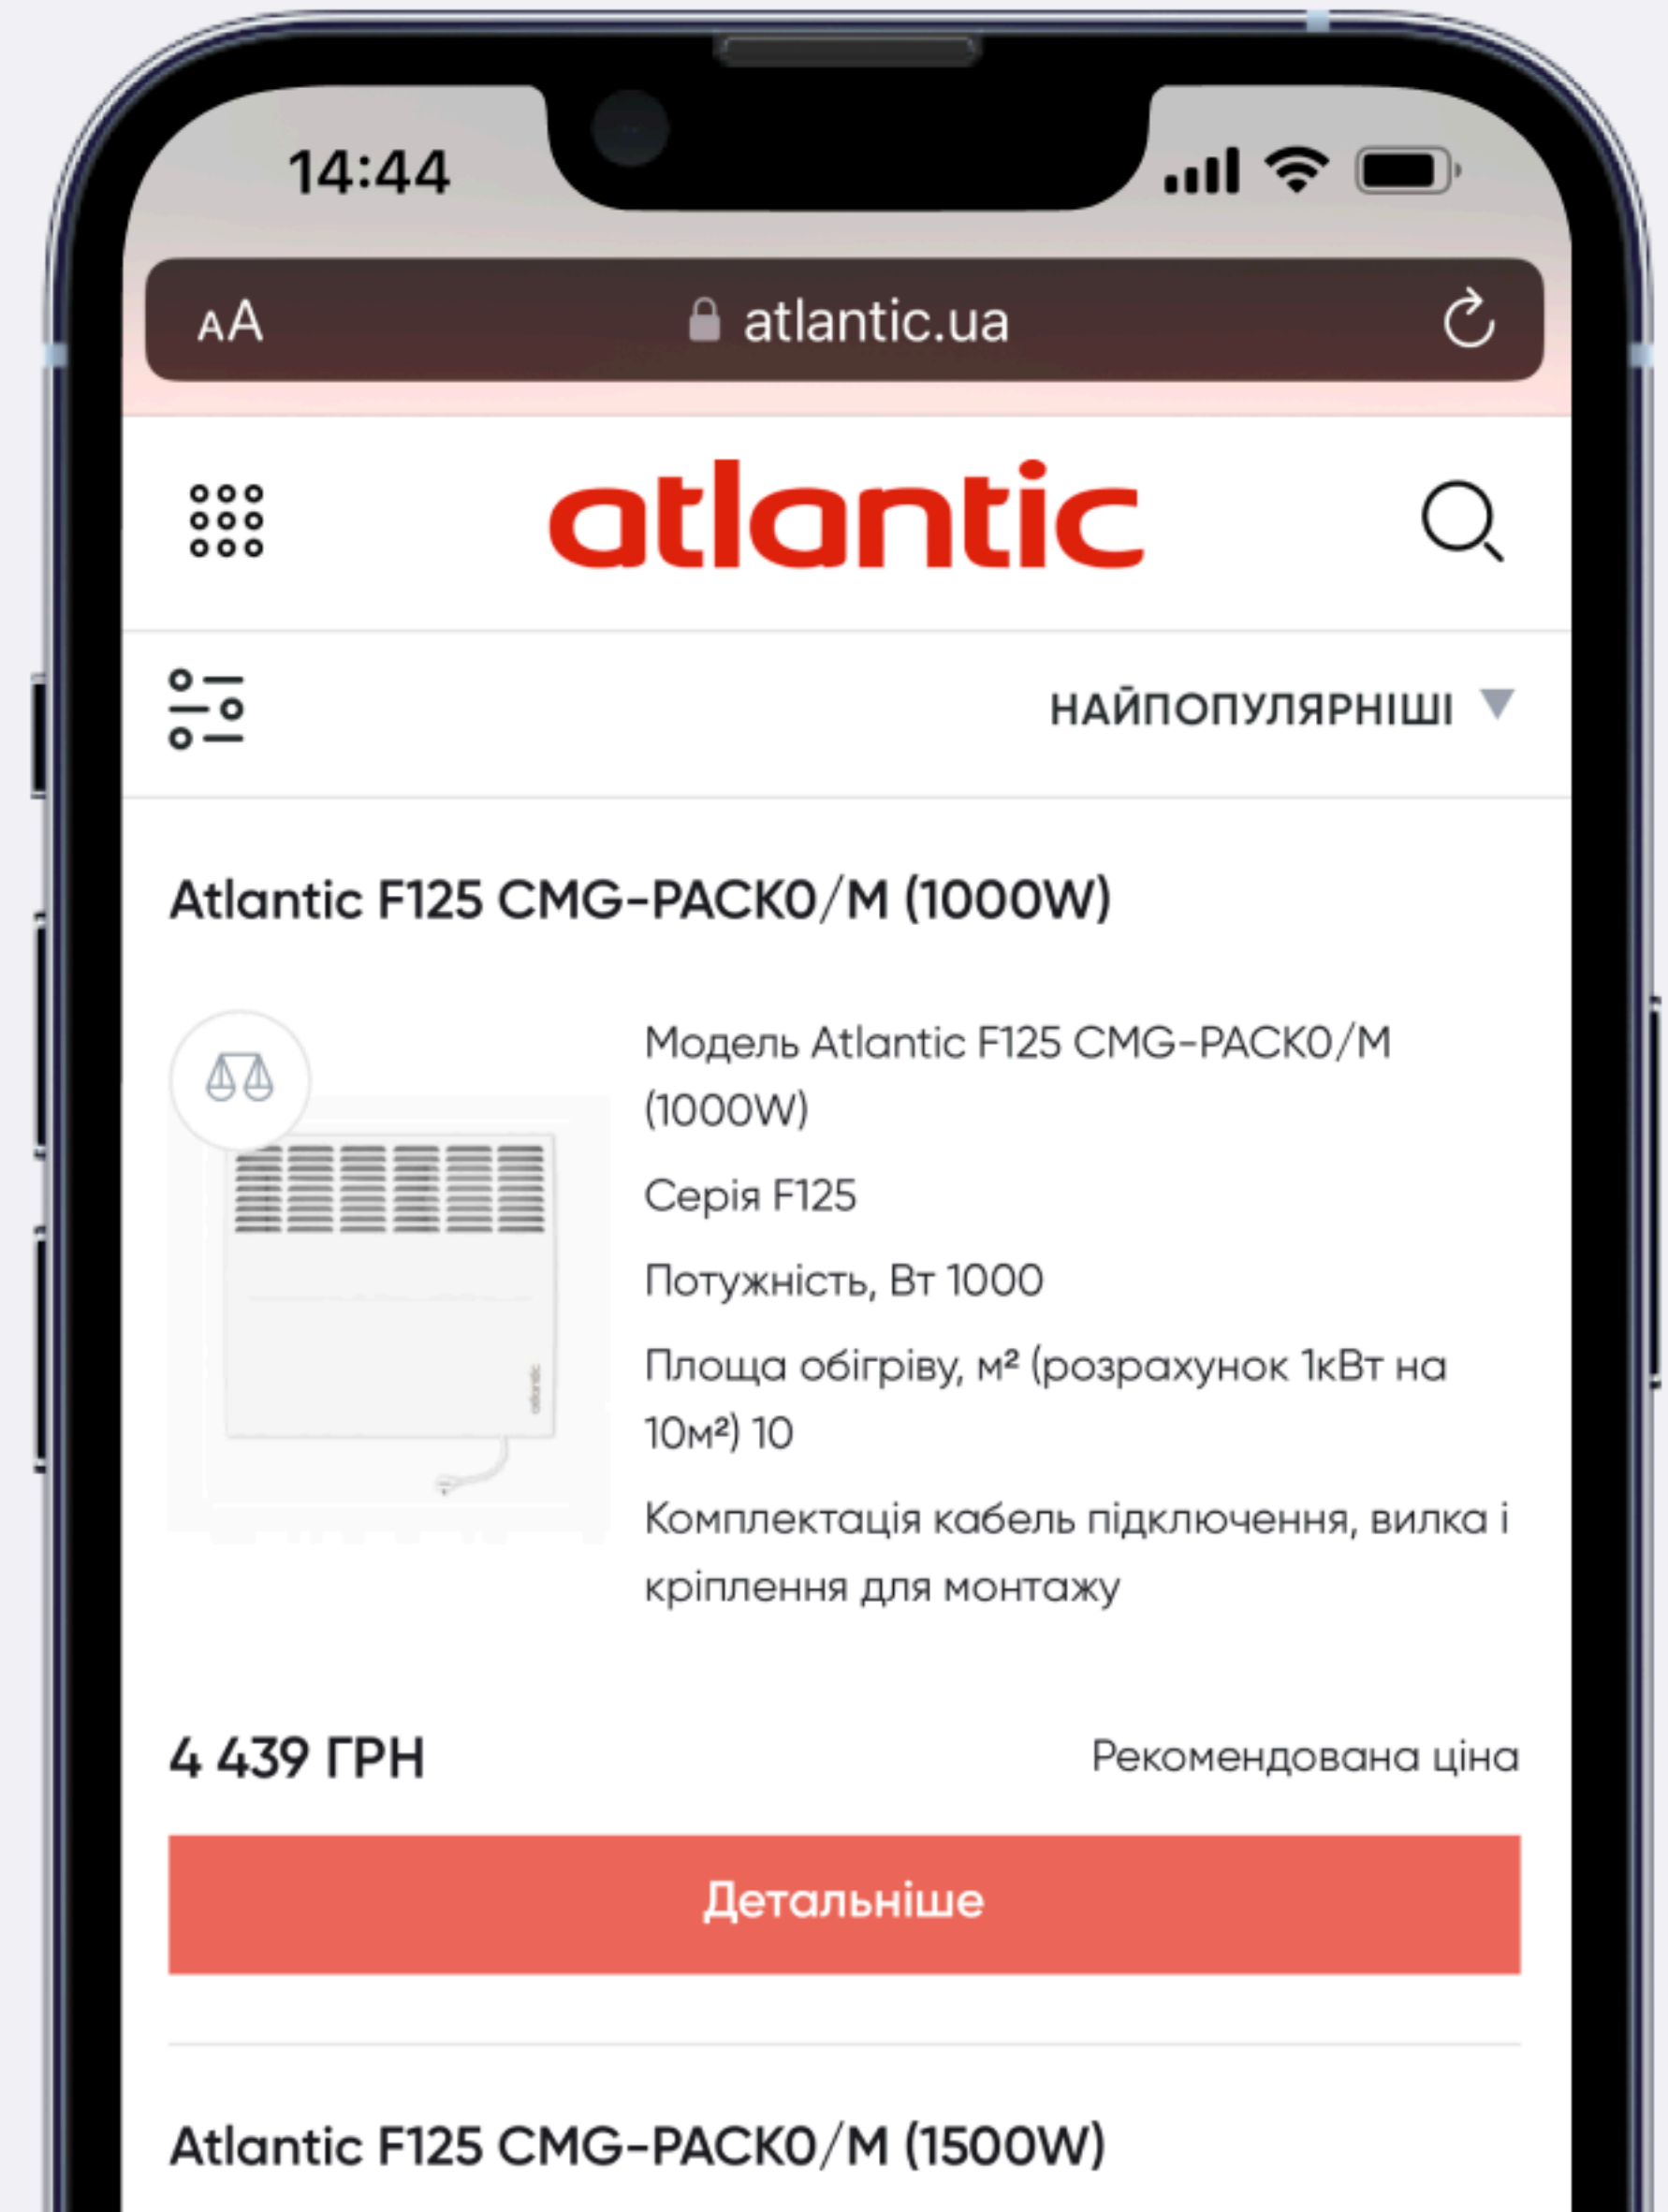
14:44

AA atlantic.ua

atlantic

НАЙПОПУЛЯРНІШІ

Atlantic F125 CMG-PACK0/M (1000W)

Модель Atlantic F125 CMG-PACK0/M (1000W)

Серія F125

Потужність, Вт 1000

Площа обігріву, м² (розрахунок 1кВт на 10м²) 10

Комплектація кабель підключення, вилка і кріплення для монтажу

4 439 ГРН

Рекомендована ціна

Детальніше

Atlantic F125 CMG-PACK0/M (1500W)